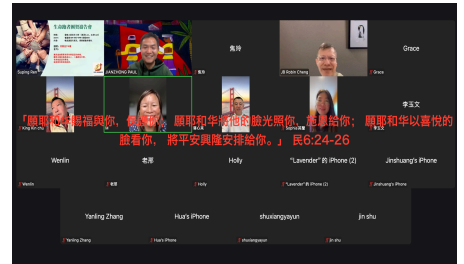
生命的团契

Suping Ren

JIANZHONG PAUL

凯玲

凯玲

JB Robin Cheng

Grace

Grace

李玉文

King Kin chu

Suping Ren

「願耶和華賜福與你，保護你； 願耶和华使他的臉光照你，賜恩給你； 願耶和华向你仰臉，賜你平安。」 民6:24-26

Wenlin

老屠

Holly

"Lavender" 的 iPhone (2)

Jinshuang's iPhone

Wenlin

老屠

Holly

"Lavender" 的 iPhone (2)

Jinshuang's iPhone

Yanling Zhang

Hua's iPhone

shuxiangyayun

jin shu

Yanling Zhang

Hua's iPhone

shuxiangyayun

jin shu